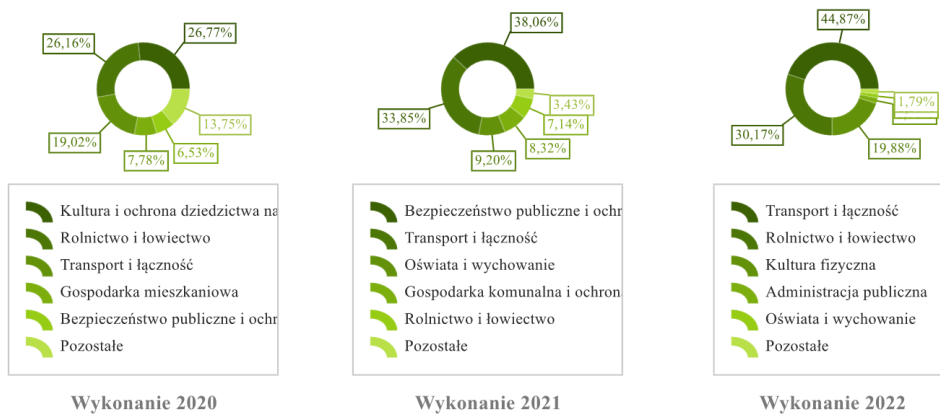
26,16%
26,77%
13,75%
19,02%
7,78%
6,53%

Kultura i ochrona dziedzictwa na
Rolnictwo i łowiectwo
Transport i łączność
Gospodarka mieszkaniowa
Bezpieczeństwo publiczne i ochr
Pozostałe

Wykonanie 2020

38,06%
33,85%
3,43%
7,14%
8,32%
9,20%

Bezpieczeństwo publiczne i ochr
Transport i łączność
Oświata i wychowanie
Gospodarka komunalna i ochrona
Rolnictwo i łowiectwo
Pozostałe

Wykonanie 2021

44,87%
1,79%
30,17%
19,88%

Transport i łączność
Rolnictwo i łowiectwo
Kultura fizyczna
Administracja publiczna
Oświata i wychowanie
Pozostałe

Wykonanie 2022